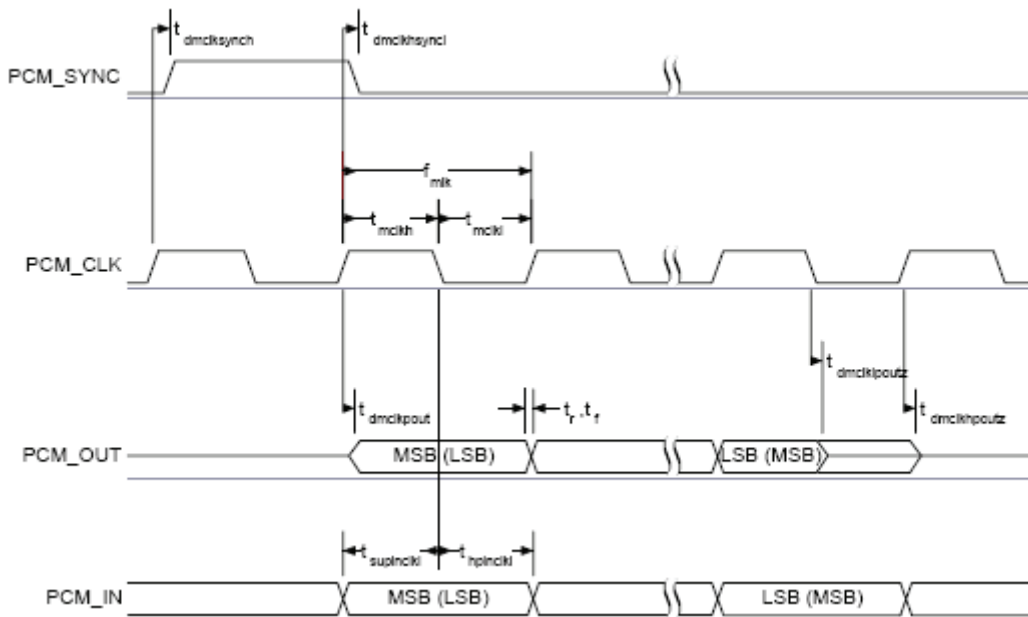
$t_{dmclksynch}$

$t_{dmclkhsyncl}$

PCM_SYNC

$f_{mlk}$

$t_{mclkh}$

$t_{mclkl}$

PCM_CLK

$t_{dmclklpoutz}$

$t_{dmclkpout}$

$t_r, t_f$

$t_{dmclkhpoutz}$

PCM_OUT

MSB (LSB)

LSB (MSB)

$t_{supinclkl}$

$t_{hpinclkl}$

PCM_IN

MSB (LSB)

LSB (MSB)